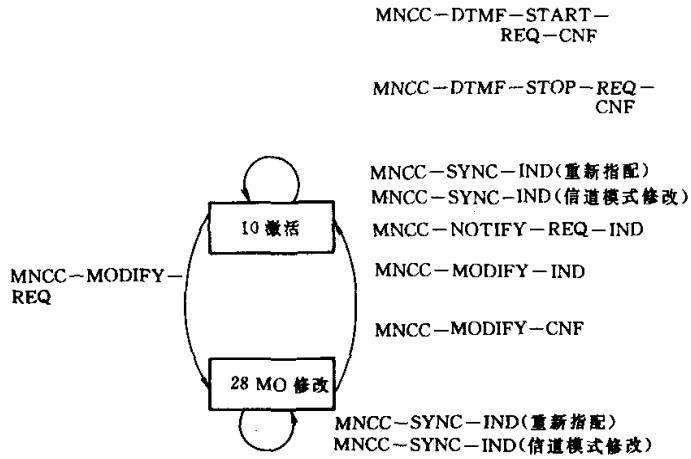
MNCC－DTMF－START－REQ－CNF

MNCC－DTMF－STOP－REQ－CNF

MNCC－SYNC－IND(重新指配)
MNCC－SYNC－IND(信道模式修改)
MNCC－NOTIFY－REQ－IND
MNCC－MODIFY－IND
MNCC－MODIFY－CNF

10 激活

MNCC－MODIFY－REQ

28 MO 修改

MNCC－SYNC－IND(重新指配)
MNCC－SYNC－IND(信道模式修改)